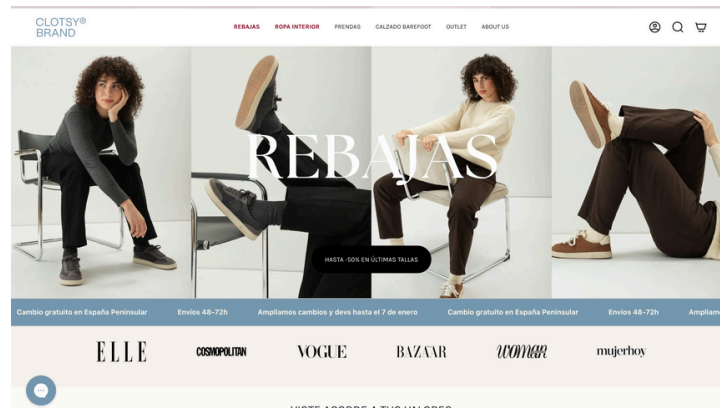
CLOTSY® BRAND

REBAJAS ROPA INTERIOR PRENDAS CALZADO BAREFOOT OUTLET ABOUT US

REBAJAS

HASTA -50% EN ÚLTIMAS TALLAS

Cambio gratuito en España Peninsular Envíos 48-72h Ampliamos cambios y devs hasta el 7 de enero Cambio gratuito en España Peninsular Envíos 48-72h Amplia

ELLE COSMOPOLITAN VOGUE BAZAAR woman mujerhoy

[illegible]